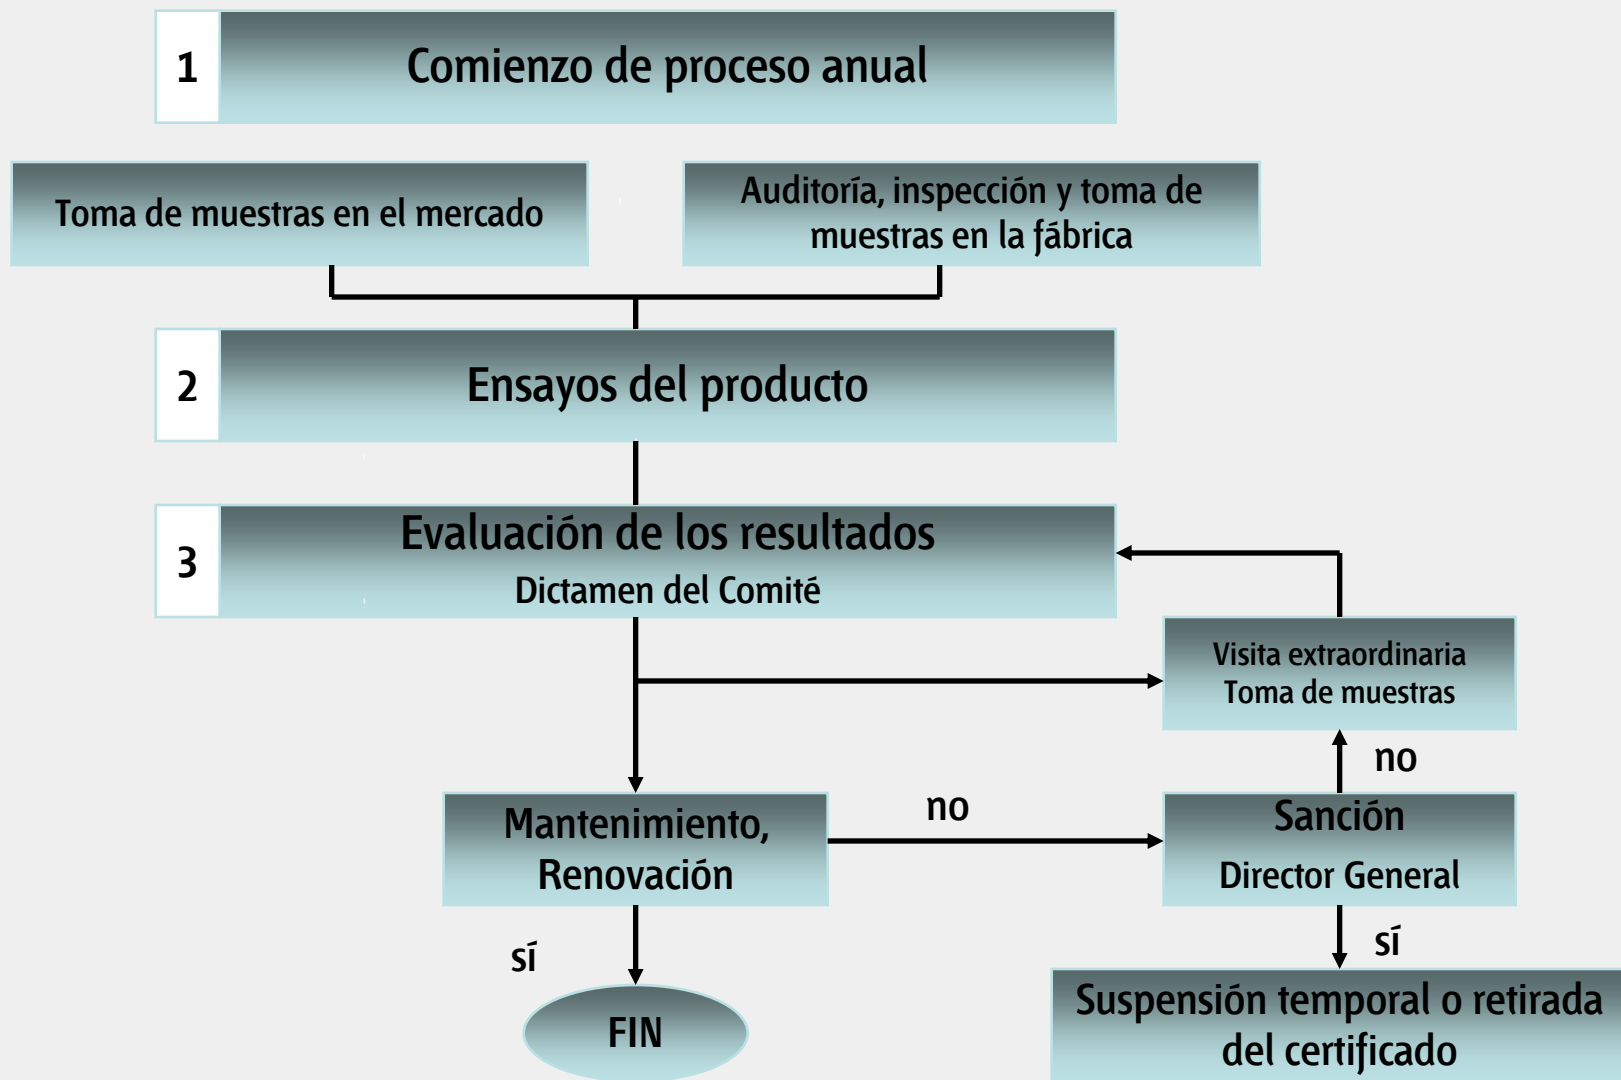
1 Comienzo de proceso anual

Toma de muestras en el mercado

Auditoría, inspección y toma de muestras en la fábrica

2 Ensayos del producto

3 Evaluación de los resultados
Dictamen del Comité

Visita extraordinaria
Toma de muestras

no

Mantenimiento, Renovación

no

Sanción
Director General

sí

sí

FIN

Suspensión temporal o retirada del certificado